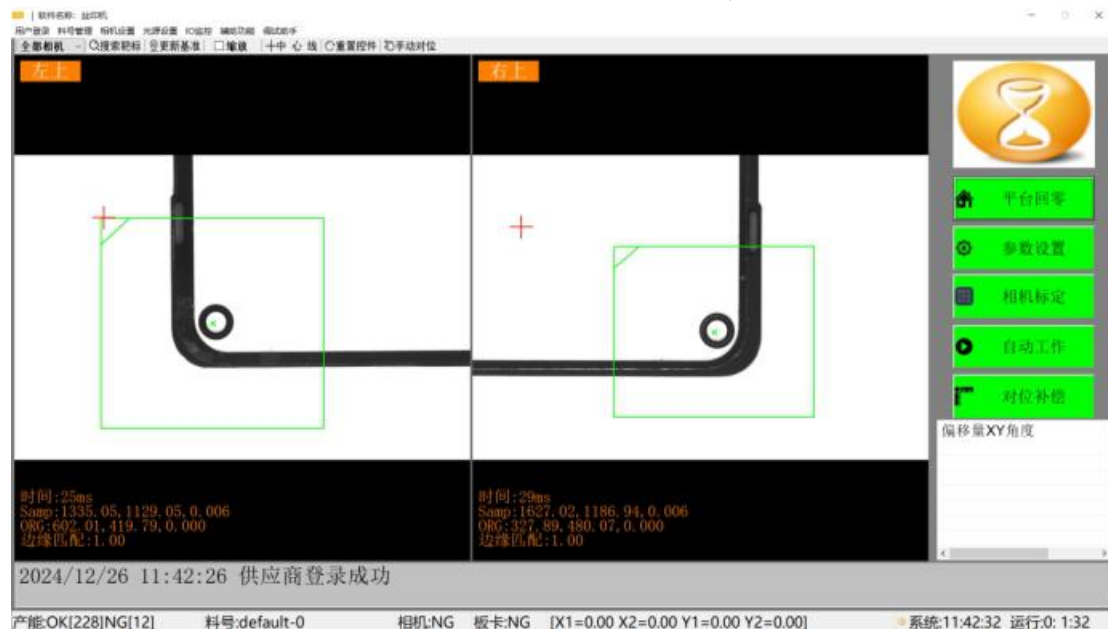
| 软件名称：丝印机

用户登录 料号管理 相机设置 光源设置 IO监控 辅助功能 调试助手

全部相机 | 搜索靶标 | 更新基准 | □缩放 | 十中心线 | 重置控件 | 手动对位

左上

右上

时间:25ms
Samp:1335.05,1129.05,0.006
ORG:602.01,419.79,0.000
边缘匹配:1.00

时间:29ms
Samp:1627.02,1186.94,0.006
ORG:327.89,480.07,0.000
边缘匹配:1.00

平台回零

参数设置

相机标定

自动工作

对位补偿

偏移量XY角度

2024/12/26 11:42:26 供应商登录成功

产能:OK[228]NG[12] 料号:default-0 相机:NG 板卡:NG [X1=0.00 X2=0.00 Y1=0.00 Y2=0.00] 系统:11:42:32 运行:0: 1:32